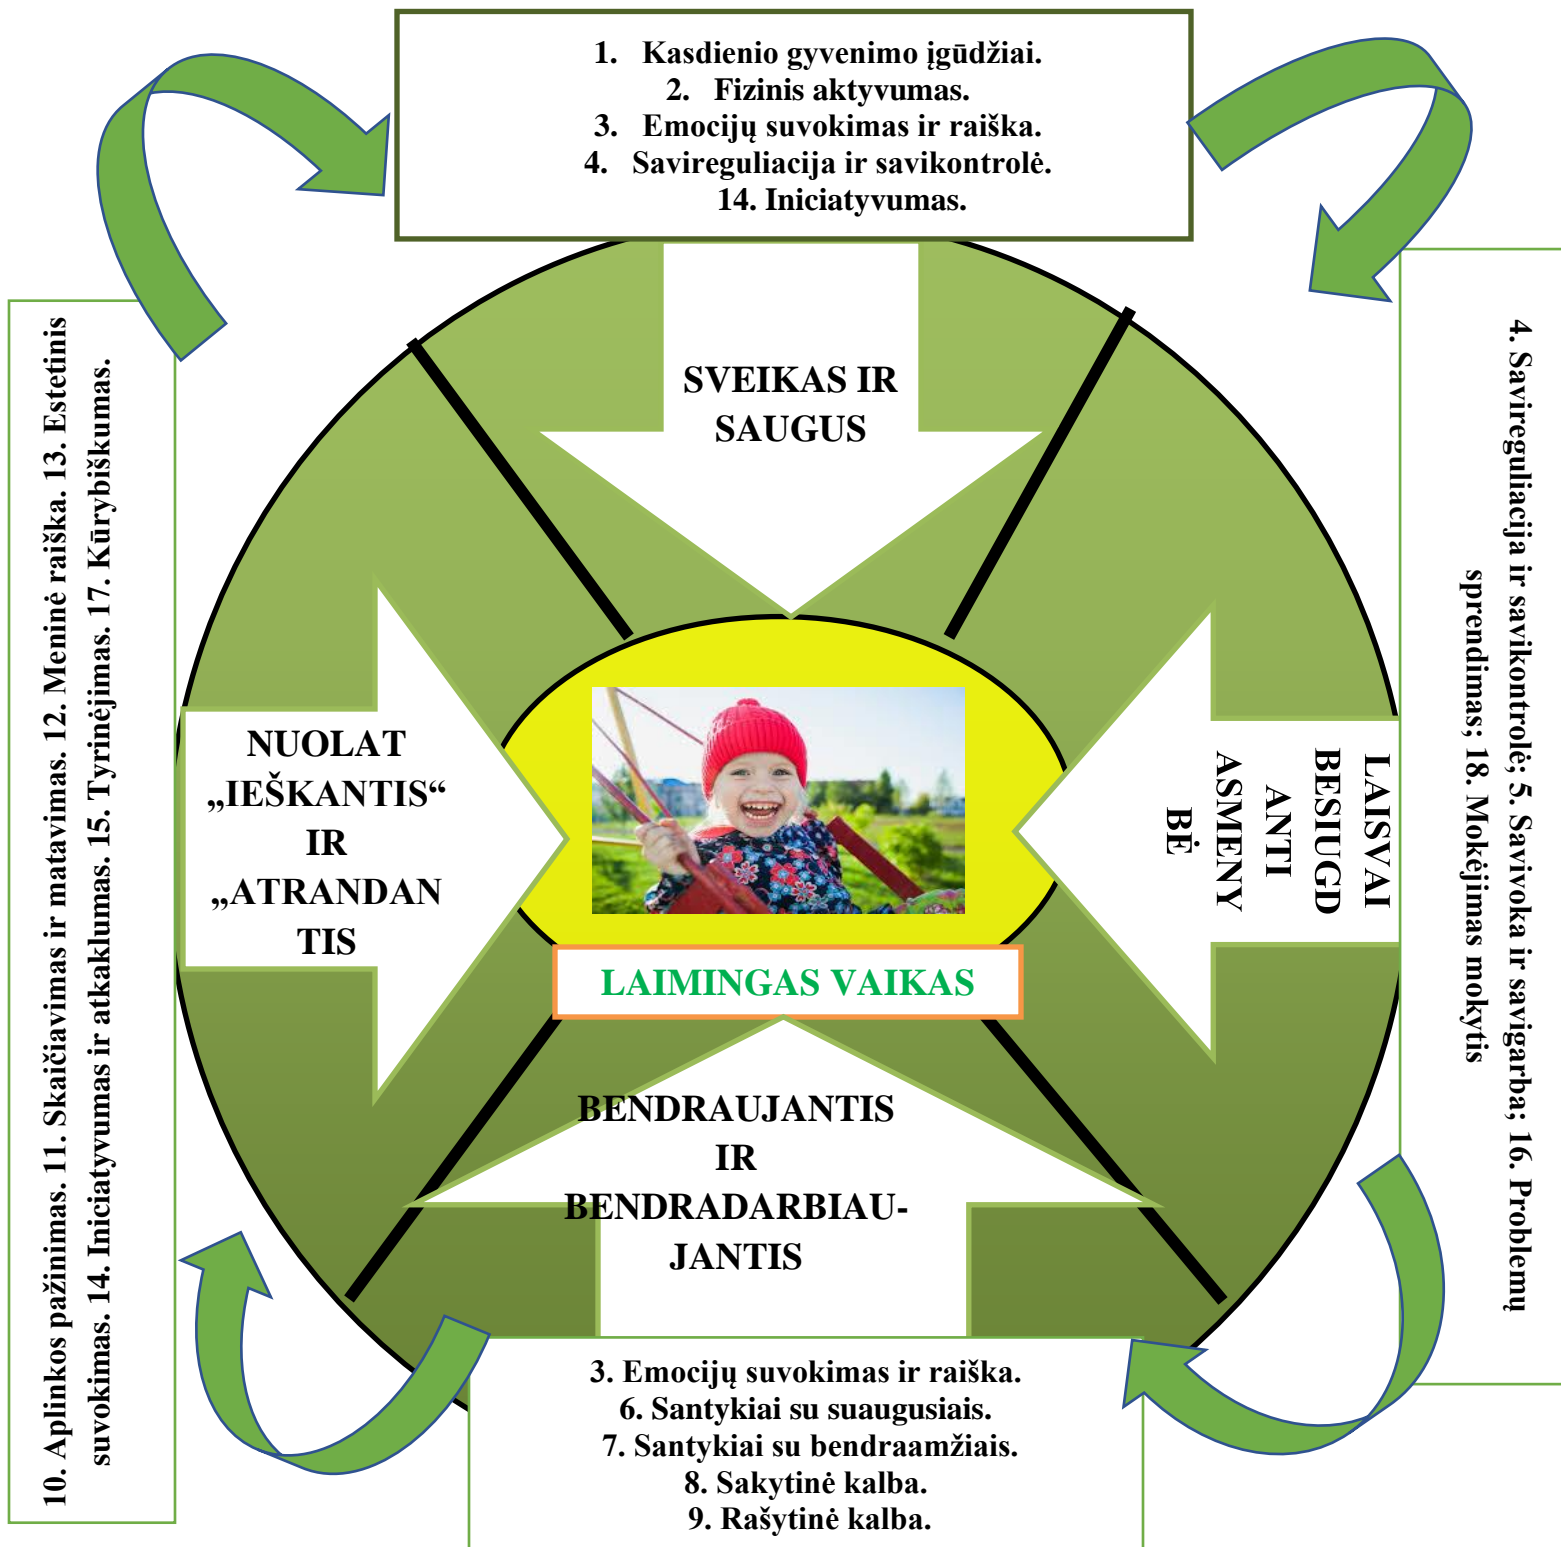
1. Kasdienio gyvenimo įgūdžiai.
2. Fizinis aktyvumas.
3. Emocijų suvokimas ir raiška.
4. Savireguliacija ir savikontrolė.
14. Iniciatyvumas.

SVEIKAS IR SAUGUS

4. Savireguliacija ir savikontrolė; 5. Savivoka ir savigarba; 16. Problemų sprendimas; 18. Mokėjimas mokytis

LAISVAI BESIUGDANTI ASMENYBĖ

10. Aplinkos pažinimas. 11. Skaičiavimas ir matavimas. 12. Meninė raiška. 13. Estetinis suvokimas. 14. Iniciatyvumas ir atkaklumas. 15. Tyrinėjimas. 17. Kūrybiškumas.

NUOLAT „IEŠKANTIS“ IR „ATRANDANTIS

LAIMINGAS VAIKAS

BENDRAUJANTIS IR BENDRADARBIAUJANTIS

3. Emocijų suvokimas ir raiška.
6. Santykiai su suaugusiais.
7. Santykiai su bendraamžiais.
8. Sakytinė kalba.
9. Rašytinė kalba.